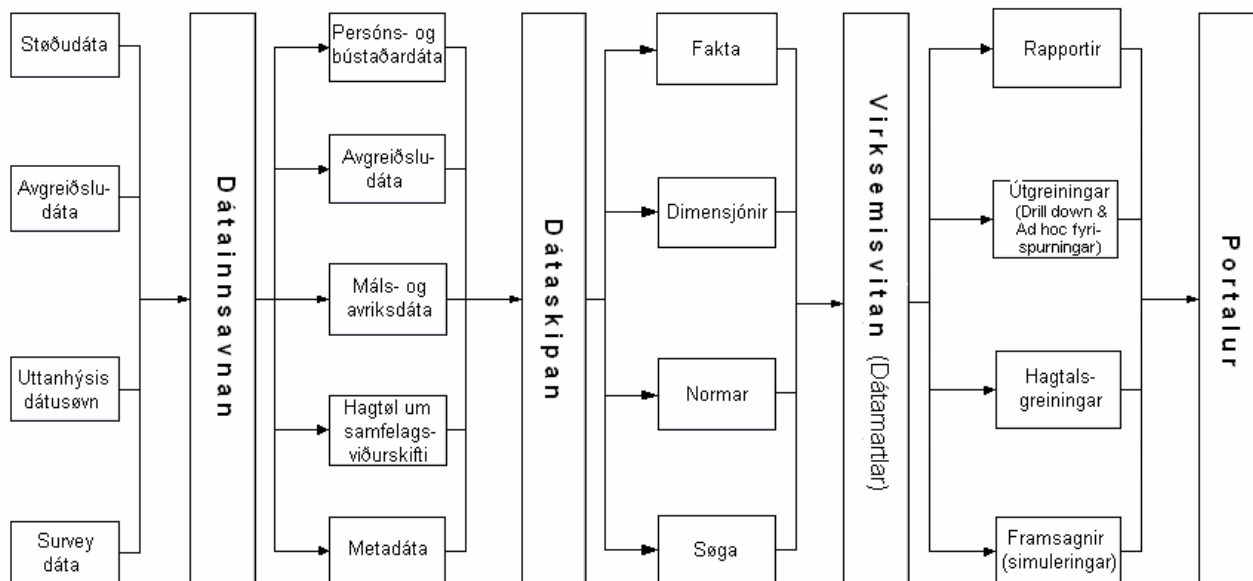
Støðudáta

Avgreiðsludáta

Uttanhýsis dátusøvn

Survey dáta

Dátainnsavnan

Persóns- og bústaðardáta

Avgreiðsludáta

Máls- og avriksdáta

Hagtøl um samfelagsviðurskifti

Metadáta

Dátaskipan

Fakta

Dimensjónir

Normar

Søga

Virksemisvitan (Dátamartlar)

Rapportir

Útgreiningar (Drill down & Ad hoc fyrispurningar)

Hagtalsgreiningar

Framsagnir (simuleringar)

Portalur